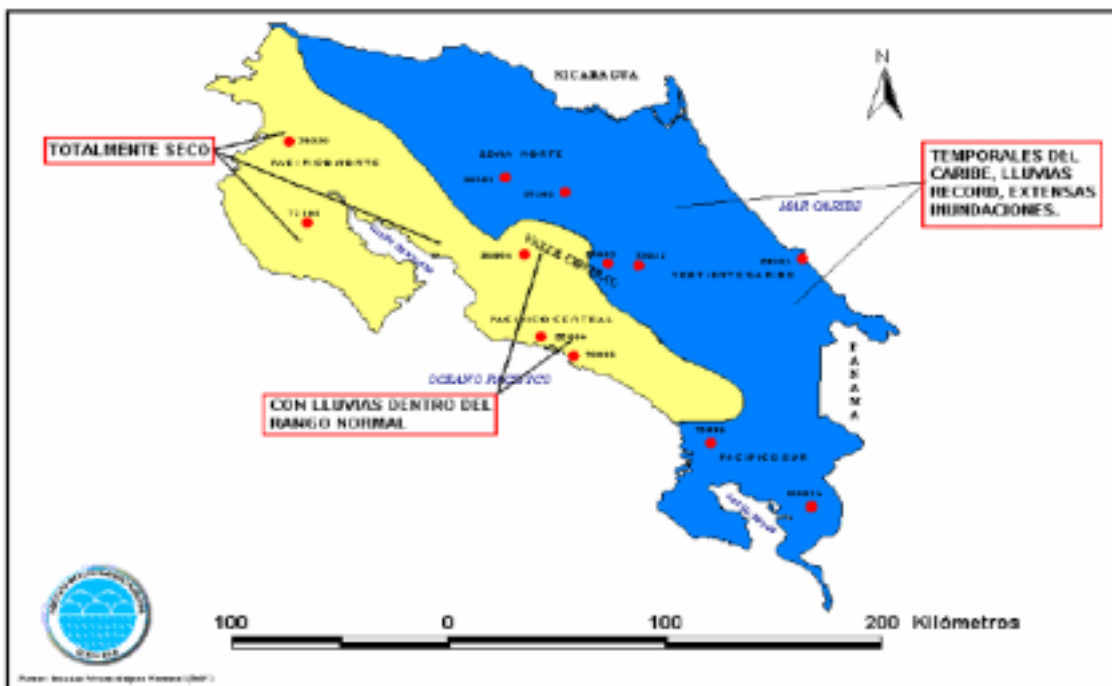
NICARAGUA

N

TOTALMENTE SECO

PACIFICO NORTE

ZONA NORTE

TEMPORALES DEL CARIBE, LLUVIAS RECORD, EXTENSAS INUNDACIONES.

MAR CARIBE

VALLE CENTRAL

VERTIENTE CARIBE

PACIFICO CENTRAL

OCEANO PACIFICO

PANAMA

CON LLUVIAS DENTRO DEL RANGO NORMAL

PACIFICO SUR

100 0 100 200 Kilómetros

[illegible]